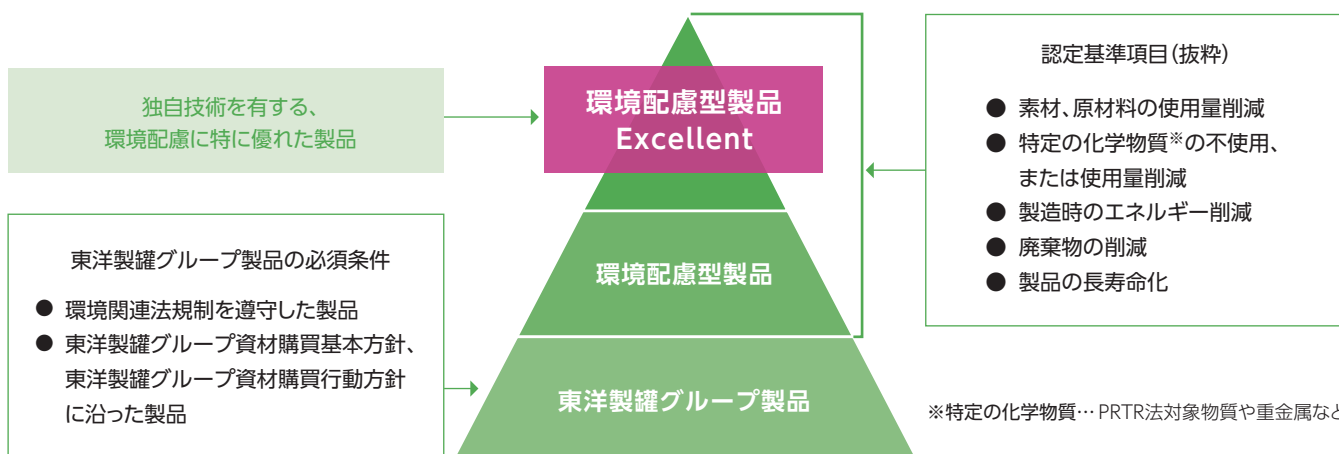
独自技術を有する、
環境配慮に特に優れた製品

環境配慮型製品
Excellent

認定基準項目(抜粋)

● 素材、原材料の使用量削減
● 特定の化学物質※の不使用、
または使用量削減
● 製造時のエネルギー削減
● 廃棄物の削減
● 製品の長寿命化

東洋製罐グループ製品の必須条件

● 環境関連法規制を遵守した製品
● 東洋製罐グループ資材購買基本方針、
東洋製罐グループ資材購買行動方針
に沿った製品

環境配慮型製品

東洋製罐グループ製品

※特定の化学物質… PRTR法対象物質や重金属など